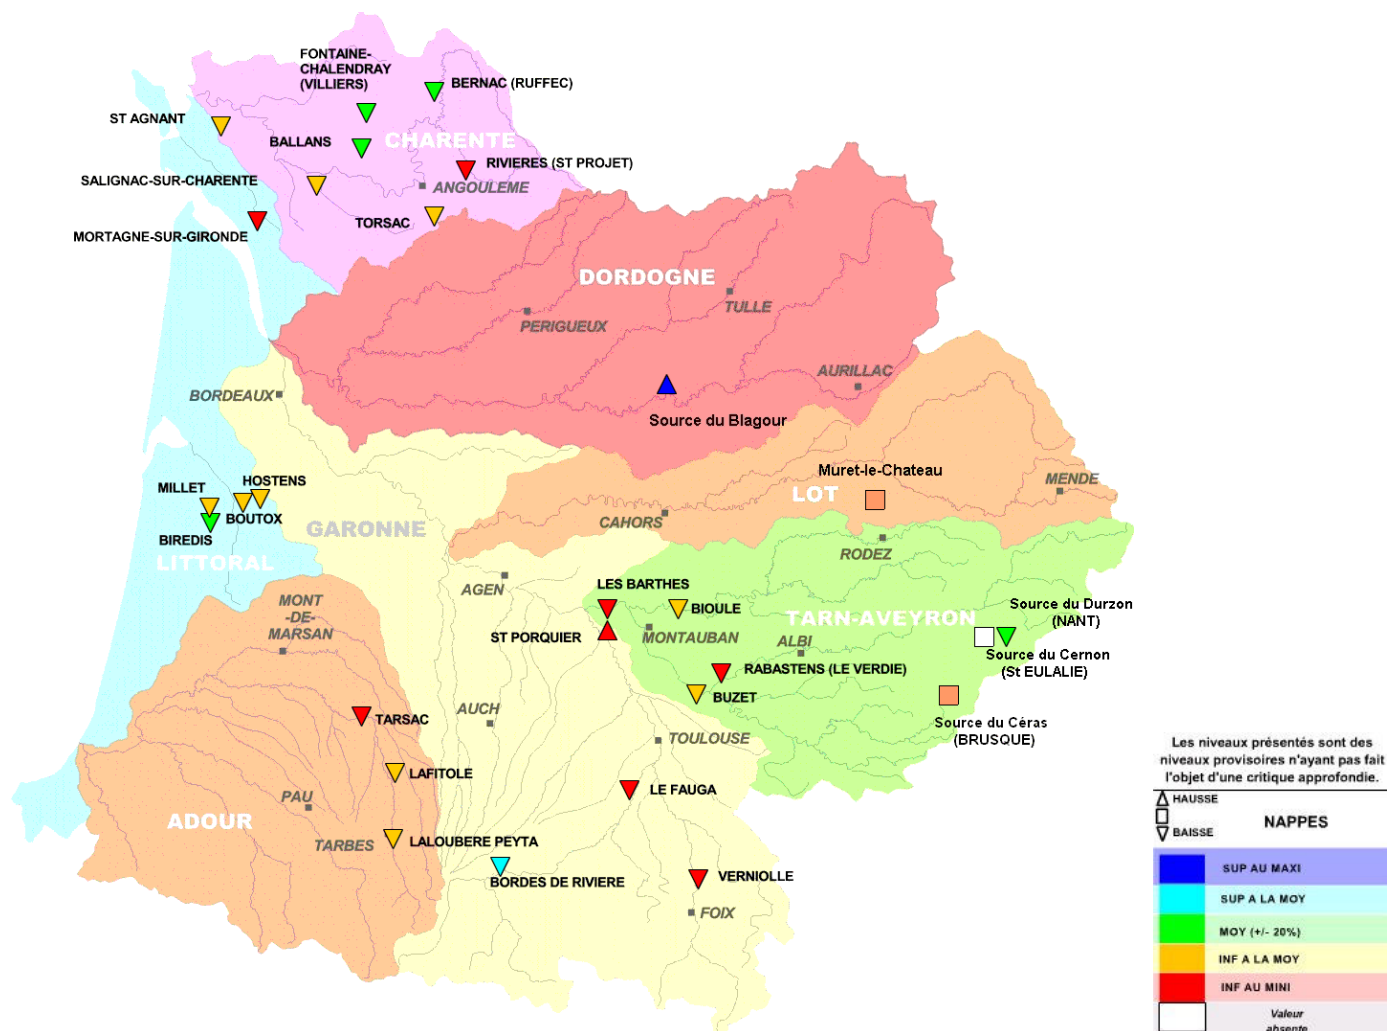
FONTAINE-CHALENDRAY (VILLIERS)

BERNAC (RUFFEC)

ST AGNANT

BALLANS

CHARENTE

RIVIERES (ST PROJET)

SALIGNAC-SUR-CHARENTE

ANGOULEME

TORSAC

MORTAGNE-SUR-GIRONDE

DORDOGNE

TULLE

PERIGUEUX

AURILLAC

BORDEAUX

Source du Blagour

Muret-le-Chateau

MENDE

HOSTENS

MILLET

LOT

BOUTOX

GARONNE

CAHORS

BIREDIS

LITTORAL

RODEZ

AGEN

LES BARTHES

MONT-DE-MARSAN

BIOULE

TARN-AVEYRON

Source du Durzon (NANT)

ST PORQUIER

MONTAUBAN

ALBI

Source du Cernon (St EULALIE)

RABASTENS (LE VERDIE)

BUZET

TARSAC

AUCH

Source du Céras (BRUSQUE)

TOULOUSE

Les niveaux présentés sont des niveaux provisoires n'ayant pas fait l'objet d'une critique approfondie.

LAFITOLE

LE FAUGA

PAU

ADOUR

TARBES

LALOUBERE PEYTA

BORDES DE RIVIERE

VERNIOLLE

FOIX

HAUSSE

BAISSE

NAPPES

SUP AU MAXI

SUP A LA MOY

MOY (+/- 20%)

INF A LA MOY

INF AU MINI

Valeur absente